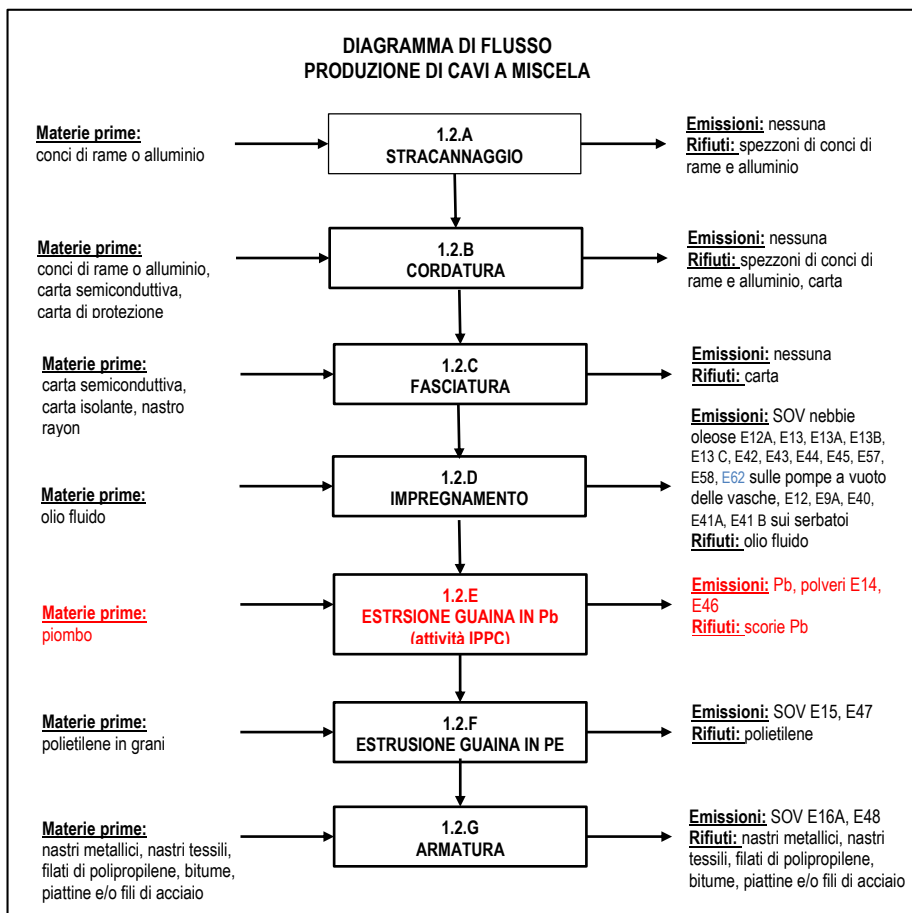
DIAGRAMMA DI FLUSSO
PRODUZIONE DI CAVI A MISCELA

Materie prime:
conci di rame o alluminio

1.2.A
STRACANNAGGIO

Emissioni: nessuna
Rifiuti: spezzoni di conci di rame e alluminio

Materie prime:
conci di rame o alluminio, carta semiconduttiva, carta di protezione

1.2.B
CORDATURA

Emissioni: nessuna
Rifiuti: spezzoni di conci di rame e alluminio, carta

Materie prime:
carta semiconduttiva, carta isolante, nastro rayon

1.2.C
FASCIATURA

Emissioni: nessuna
Rifiuti: carta

Materie prime:
olio fluido

1.2.D
IMPREGNAMENTO

Emissioni: SOV nebbie oleose E12A, E13, E13A, E13B, E13 C, E42, E43, E44, E45, E57, E58, E62 sulle pompe a vuoto delle vasche, E12, E9A, E40, E41A, E41 B sui serbatoi
Rifiuti: olio fluido

Materie prime:
piombo

1.2.E
ESTRSIONE GUAINA IN Pb
(attività IPPC)

Emissioni: Pb, polveri E14, E46
Rifiuti: scorie Pb

Materie prime:
polietilene in grani

1.2.F
ESTRUSIONE GUAINA IN PE

Emissioni: SOV E15, E47
Rifiuti: polietilene

Materie prime:
nastri metallici, nastri tessili, filati di polipropilene, bitume, piattine e/o fili di acciaio

1.2.G
ARMATURA

Emissioni: SOV E16A, E48
Rifiuti: nastri metallici, nastri tessili, filati di polipropilene, bitume, piattine e/o fili di acciaio